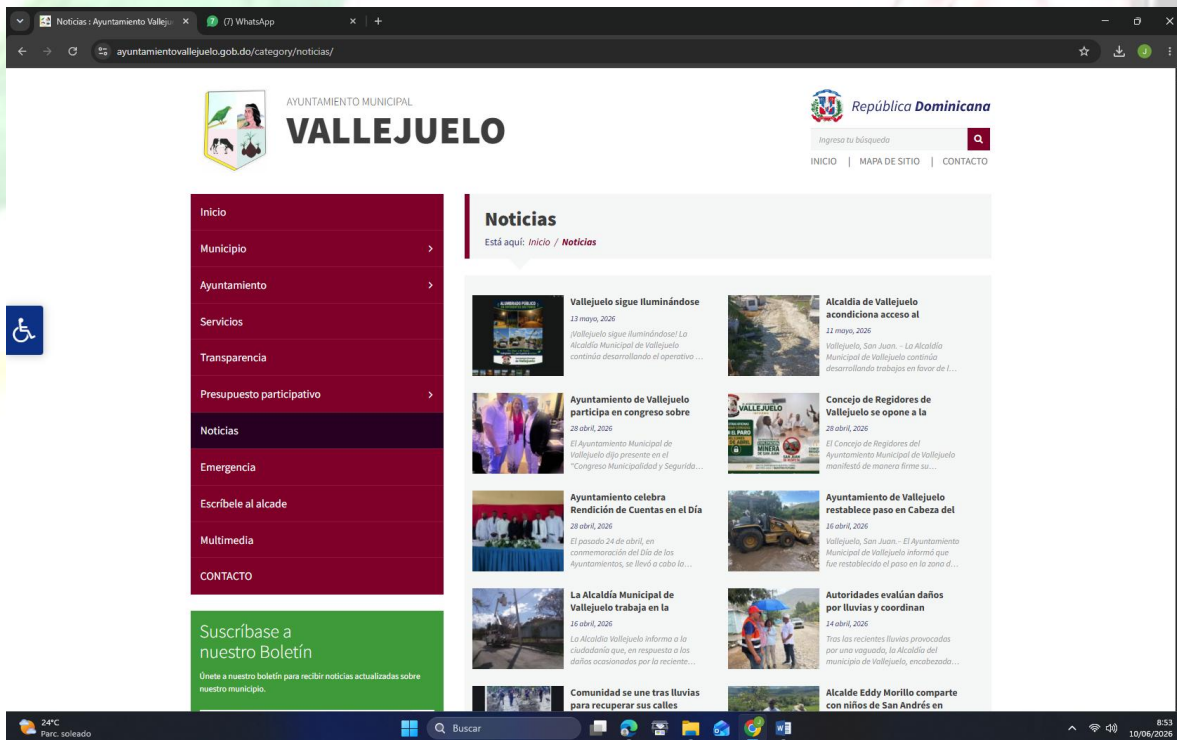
Noticias : Ayuntamiento Vallejuelo × (7) WhatsApp × +

ayuntamientovallejuelo.gob.do/category/noticias/

AYUNTAMIENTO MUNICIPAL
VALLEJUELO

República Dominicana

Ingresa tu búsqueda

INICIO | MAPA DE SITIO | CONTACTO

Inicio
Municipio
Ayuntamiento
Servicios
Transparencia
Presupuesto participativo
Noticias
Emergencia
Escríbele al alcade
Multimedia
CONTACTO

Suscríbase a nuestro Boletín
Únete a nuestro boletín para recibir noticias actualizadas sobre nuestro municipio.

Noticias
Está aquí: Inicio / Noticias

Vallejuelo sigue Iluminándose
13 mayo, 2026
¡Vallejuelo sigue iluminándose! La Alcaldía Municipal de Vallejuelo continúa desarrollando el operativo …

Alcaldía de Vallejuelo acondiciona acceso al
11 mayo, 2026
Vallejuelo, San Juan. – La Alcaldía Municipal de Vallejuelo continúa desarrollando trabajos en favor de l…

Ayuntamiento de Vallejuelo participa en congreso sobre
28 abril, 2026
El Ayuntamiento Municipal de Vallejuelo dijo presente en el "Congreso Municipalidad y Segurida…

Concejo de Regidores de Vallejuelo se opone a la
28 abril, 2026
El Concejo de Regidores del Ayuntamiento Municipal de Vallejuelo manifestó de manera firme su…

Ayuntamiento celebra Rendición de Cuentas en el Día
28 abril, 2026
El pasado 24 de abril, en conmemoración del Día de los Ayuntamientos, se llevó a cabo la…

Ayuntamiento de Vallejuelo restablece paso en Cabeza del
16 abril, 2026
Vallejuelo, San Juan.- El Ayuntamiento Municipal de Vallejuelo informó que fue restablecido el paso en la zona d…

La Alcaldía Municipal de Vallejuelo trabaja en la
16 abril, 2026
La Alcaldía Vallejuelo informa a la ciudadanía que, en respuesta a los daños ocasionados por la reciente…

Autoridades evalúan daños por lluvias y coordinan
14 abril, 2026
Tras las recientes lluvias provocadas por una vaguada, la Alcaldía del municipio de Vallejuelo, encabezada…

Comunidad se une tras lluvias para recuperar sus calles

Alcalde Eddy Morillo comparte con niños de San Andrés en

24°C
Parc. soleado
Buscar
8:53
10/06/2026